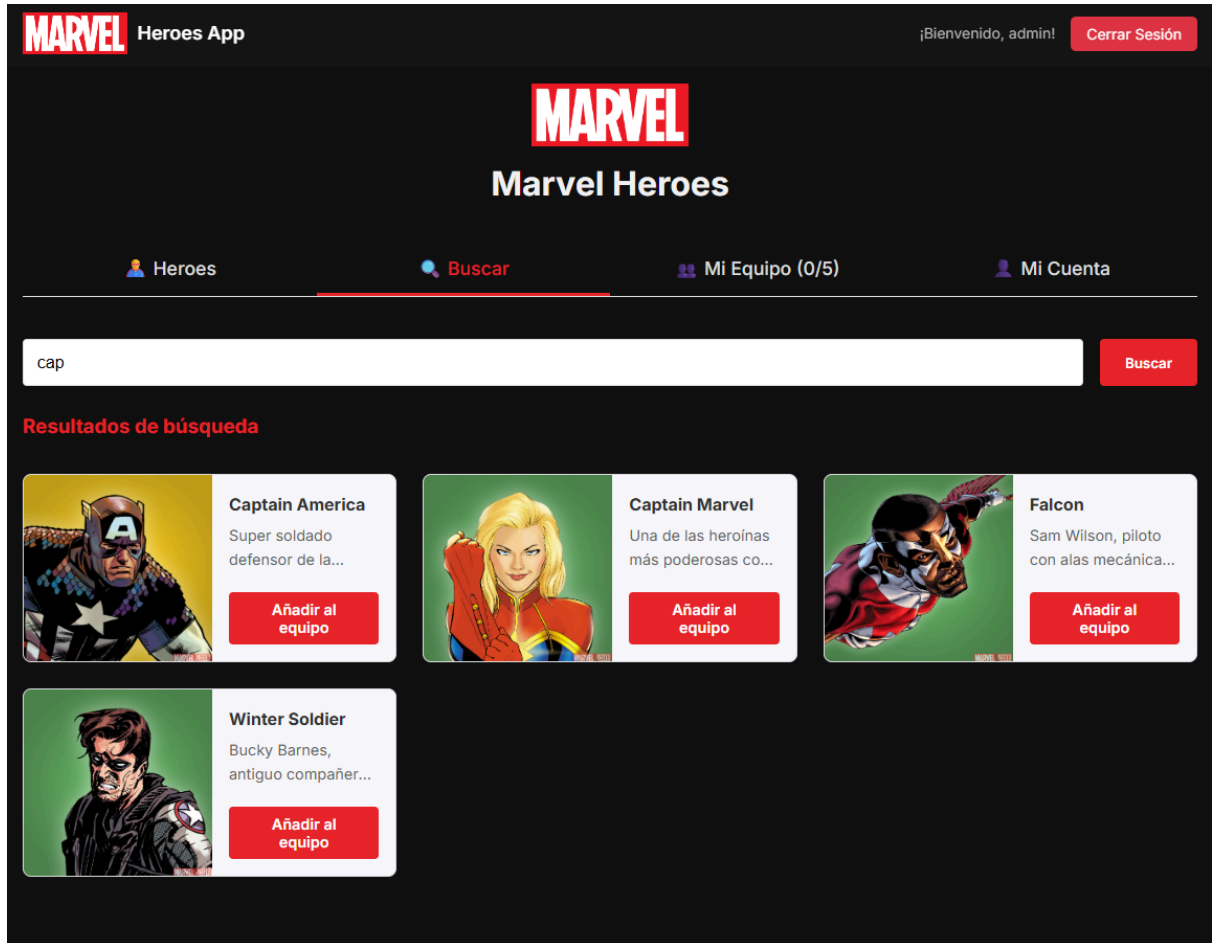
MARVEL Heroes App

¡Bienvenido, admin!

Cerrar Sesión

MARVEL

Marvel Heroes

Heroes

Buscar

Mi Equipo (0/5)

Mi Cuenta

cap

Buscar

Resultados de búsqueda

Captain America
Super soldado defensor de la...
Añadir al equipo

Captain Marvel
Una de las heroínas más poderosas co...
Añadir al equipo

Falcon
Sam Wilson, piloto con alas mecánica...
Añadir al equipo

Winter Soldier
Bucky Barnes, antiguo compañer...
Añadir al equipo